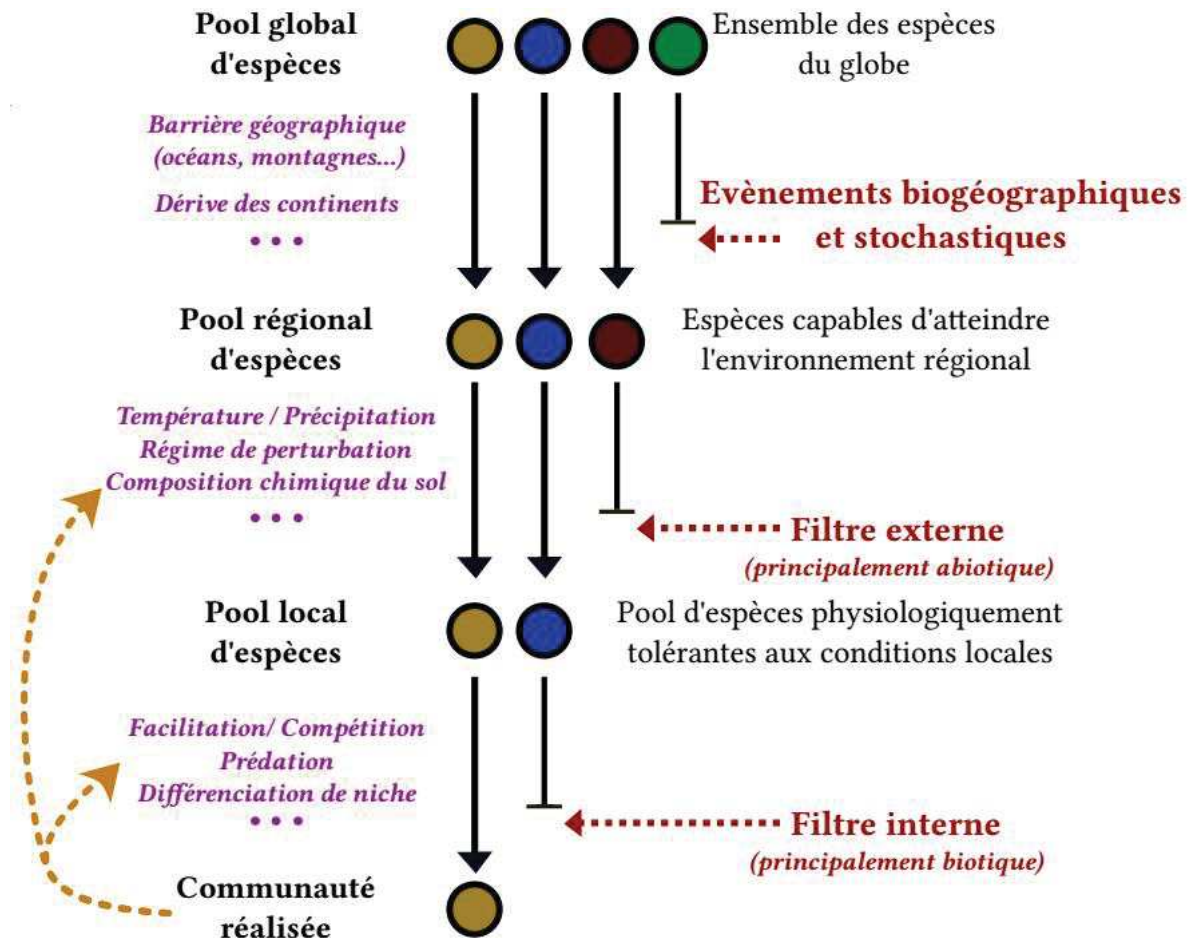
Pool global d'espèces

Ensemble des espèces du globe

Barrière géographique (océans, montagnes...)

Dérive des continents

• • •

Evènements biogéographiques et stochastiques

Pool régional d'espèces

Espèces capables d'atteindre l'environnement régional

Température / Précipitation
Régime de perturbation
Composition chimique du sol

• • •

Filtre externe
(principalement abiotique)

Pool local d'espèces

Pool d'espèces physiologiquement tolérantes aux conditions locales

Facilitation/ Compétition
Prédation
Différenciation de niche

• • •

Filtre interne
(principalement biotique)

Communauté réalisée